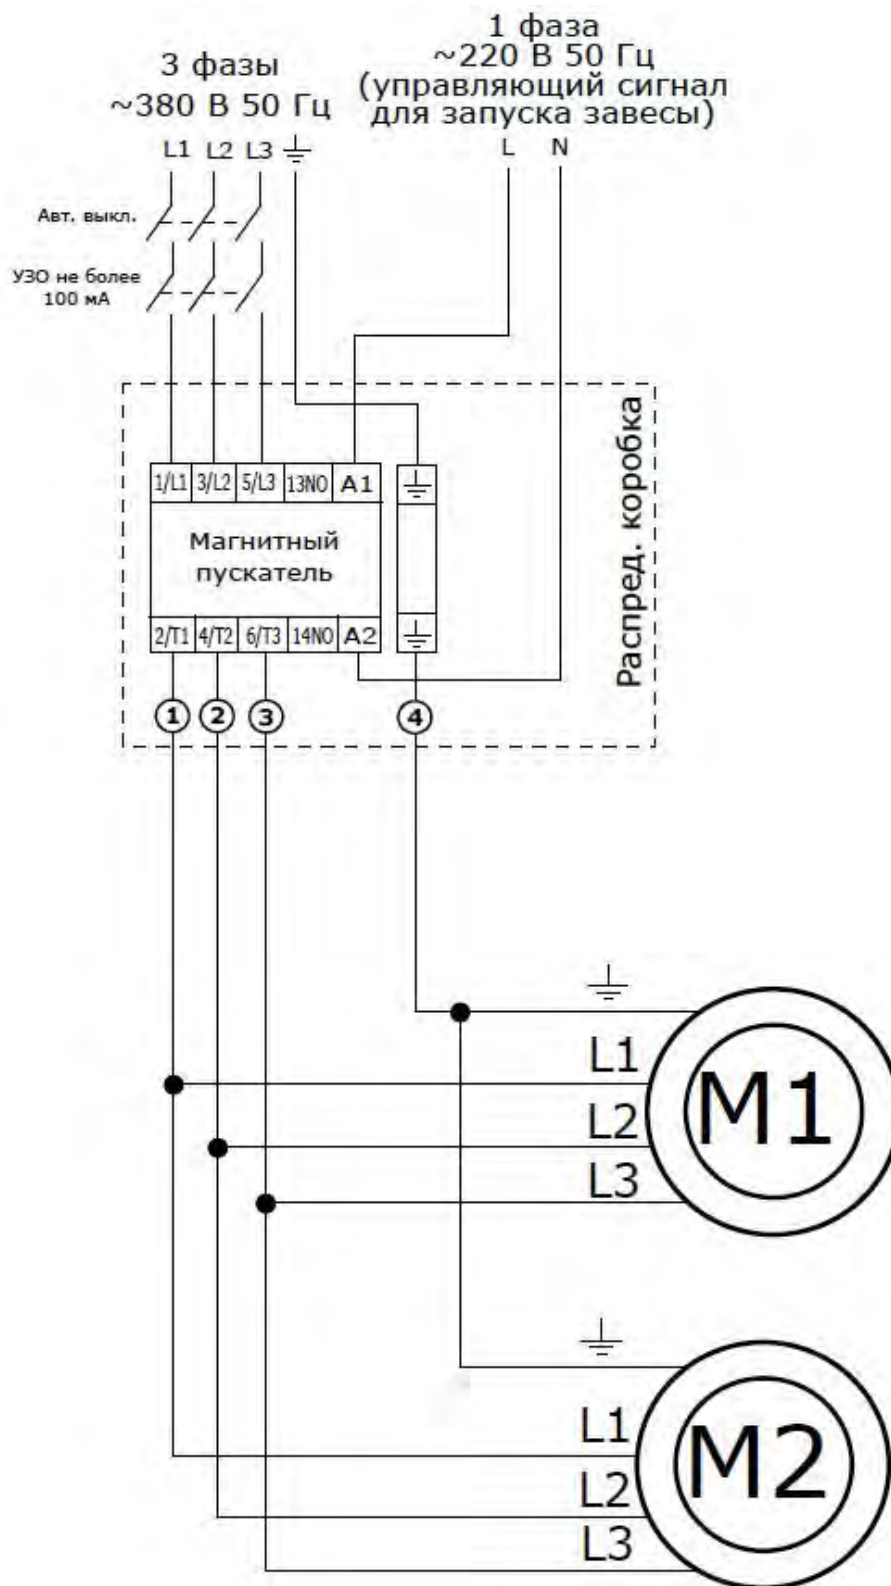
3 фазы
~380 В 50 Гц

1 фаза
~220 В 50 Гц
(управляющий сигнал для запуска завесы)

L1 L2 L3 ⏚

L N

Авт. выкл.

УЗО не более 100 мА

1/L1 3/L2 5/L3 13NO A1 ⏚

Магнитный пускатель

2/T1 4/T2 6/T3 14NO A2 ⏚

Распред. коробка

1 2 3 4

⏚
L1
L2
L3
M1

⏚
L1
L2
L3
M2